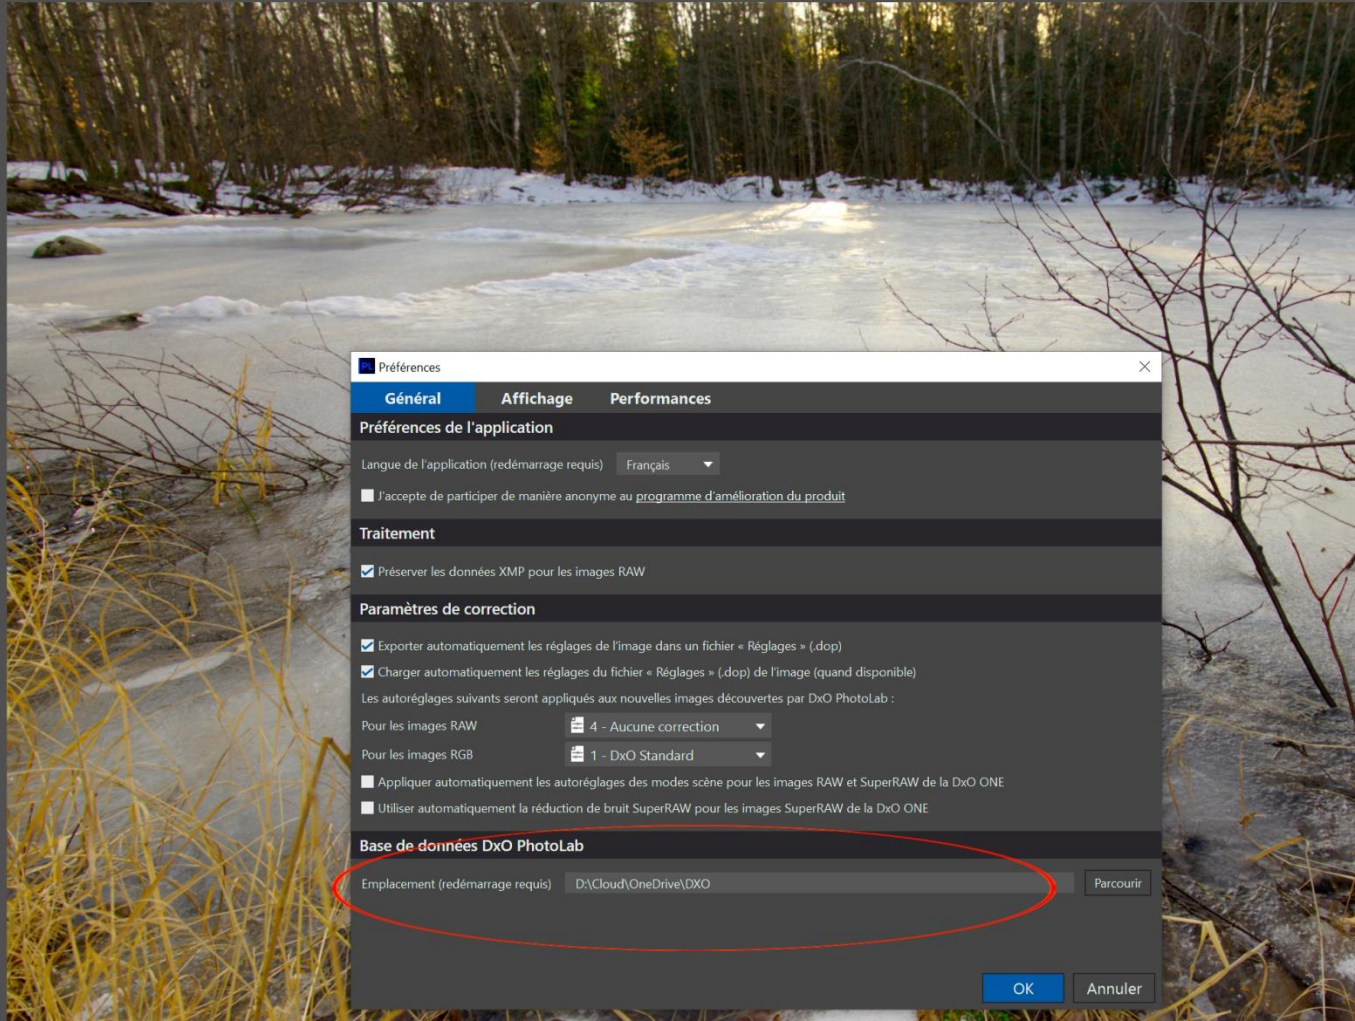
Préférences

Général Affichage Performances

Préférences de l'application

Langue de l'application (redémarrage requis) Français

J'accepte de participer de manière anonyme au programme d'amélioration du produit

Traitement

Préserver les données XMP pour les images RAW

Paramètres de correction

Exporter automatiquement les réglages de l'image dans un fichier « Réglages » (.dop)

Charger automatiquement les réglages du fichier « Réglages » (.dop) de l'image (quand disponible)

Les autoréglages suivants seront appliqués aux nouvelles images découvertes par DxO PhotoLab :

Pour les images RAW 4 - Aucune correction

Pour les images RGB 1 - DxO Standard

Appliquer automatiquement les autoréglages des modes scène pour les images RAW et SuperRAW de la DxO ONE

Utiliser automatiquement la réduction de bruit SuperRAW pour les images SuperRAW de la DxO ONE

Base de données DxO PhotoLab

Emplacement (redémarrage requis) D:\Cloud\OneDrive\DXO Parcourir

OK Annuler